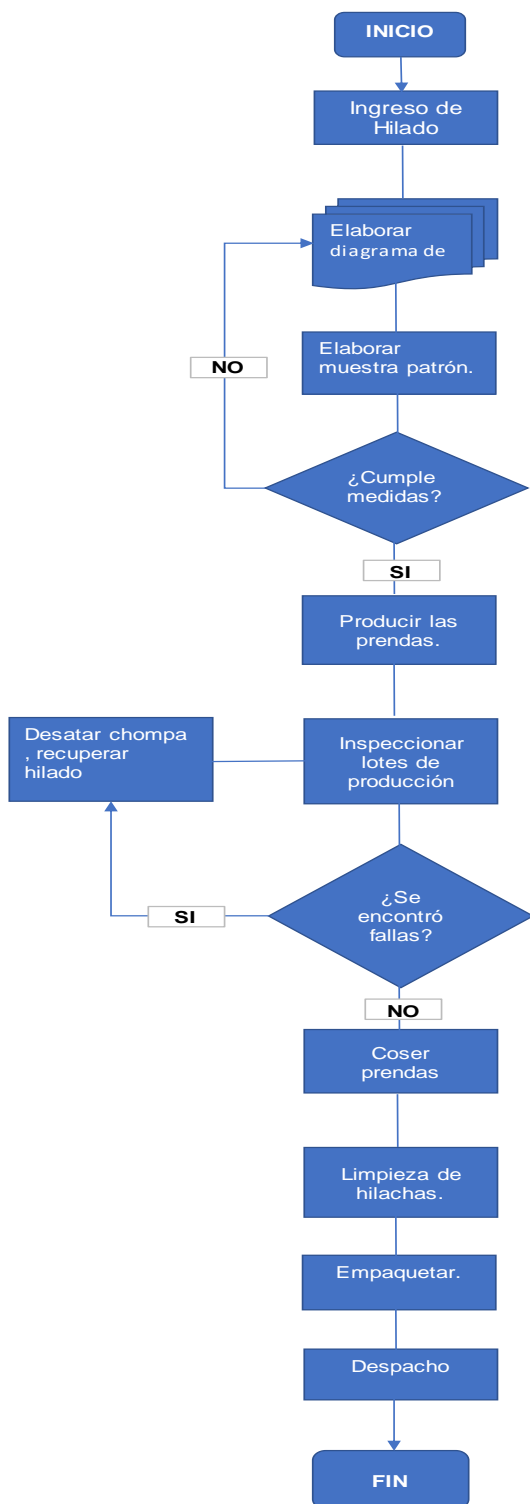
INICIO

Ingreso de Hilado

Elaborar diagrama de

NO

Elaborar muestra patrón.

¿Cumple medidas?

SI

Producir las prendas.

Desatar chompa , recuperar hilado

Inspeccionar lotes de producción

SI

¿Se encontró fallas?

NO

Coser prendas

Limpieza de hilachas.

Empaquetar.

Despacho

FIN